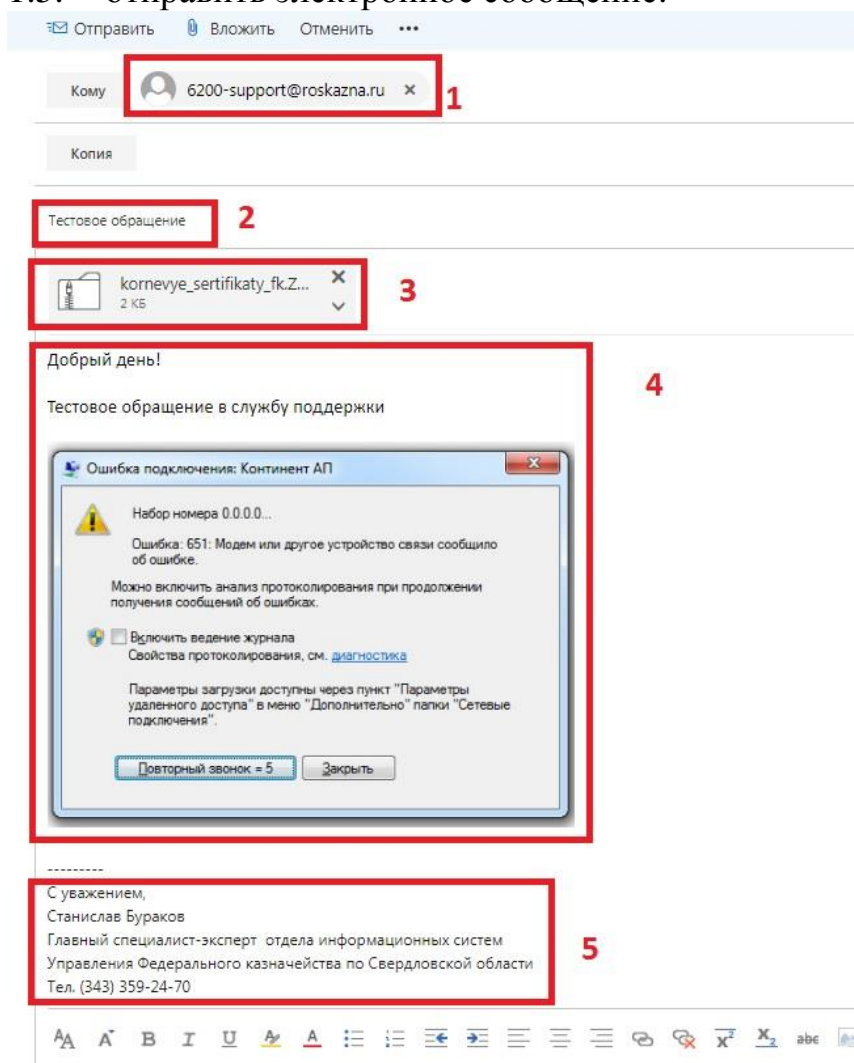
1.5. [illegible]

Отправить Вложить Отменить •••

Кому 6200-support@roskazna.ru × 1

Копия

Тестовое обращение 2

kornevye_sertifikaty_fk.Z... 2 КБ 3

Добрый день!

Тестовое обращение в службу поддержки

4

Ошибка подключения: Континент АП

Набор номера 0.0.0.0...

Ошибка: 651: Модем или другое устройство связи сообщило об ошибке.

Можно включить анализ протоколирования при продолжении получения сообщений об ошибках.

Включить ведение журнала
Свойства протоколирования, см. диагностика

Параметры загрузки доступны через пункт "Параметры удаленного доступа" в меню "Дополнительно" папки "Сетевые подключения".

Повторный звонок = 5 Закрыть

---------
С уважением,
Станислав Бураков
Главный специалист-эксперт отдела информационных систем
Управления Федерального казначейства по Свердловской области
Тел. (343) 359-24-70

5

abc